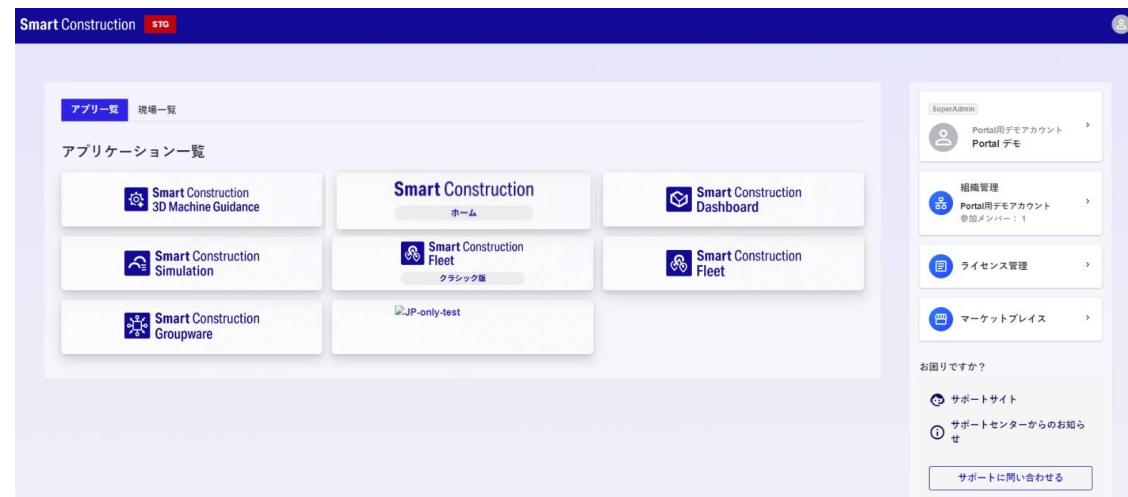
Smart Construction STG

アプリ一覧 現場一覧

アプリケーション一覧

Smart Construction 3D Machine Guidance

Smart Construction
ホーム

Smart Construction Dashboard

Smart Construction Simulation

Smart Construction Fleet
クラシック版

Smart Construction Fleet

Smart Construction Groupware

JP-only-test

SuperAdmin
Portal用デモアカウント
Portal デモ

組織管理
Portal用デモアカウント
参加メンバー：1

ライセンス管理

マーケットプレイス

お困りですか？

サポートサイト

サポートセンターからのお知らせ

サポートに問い合わせる